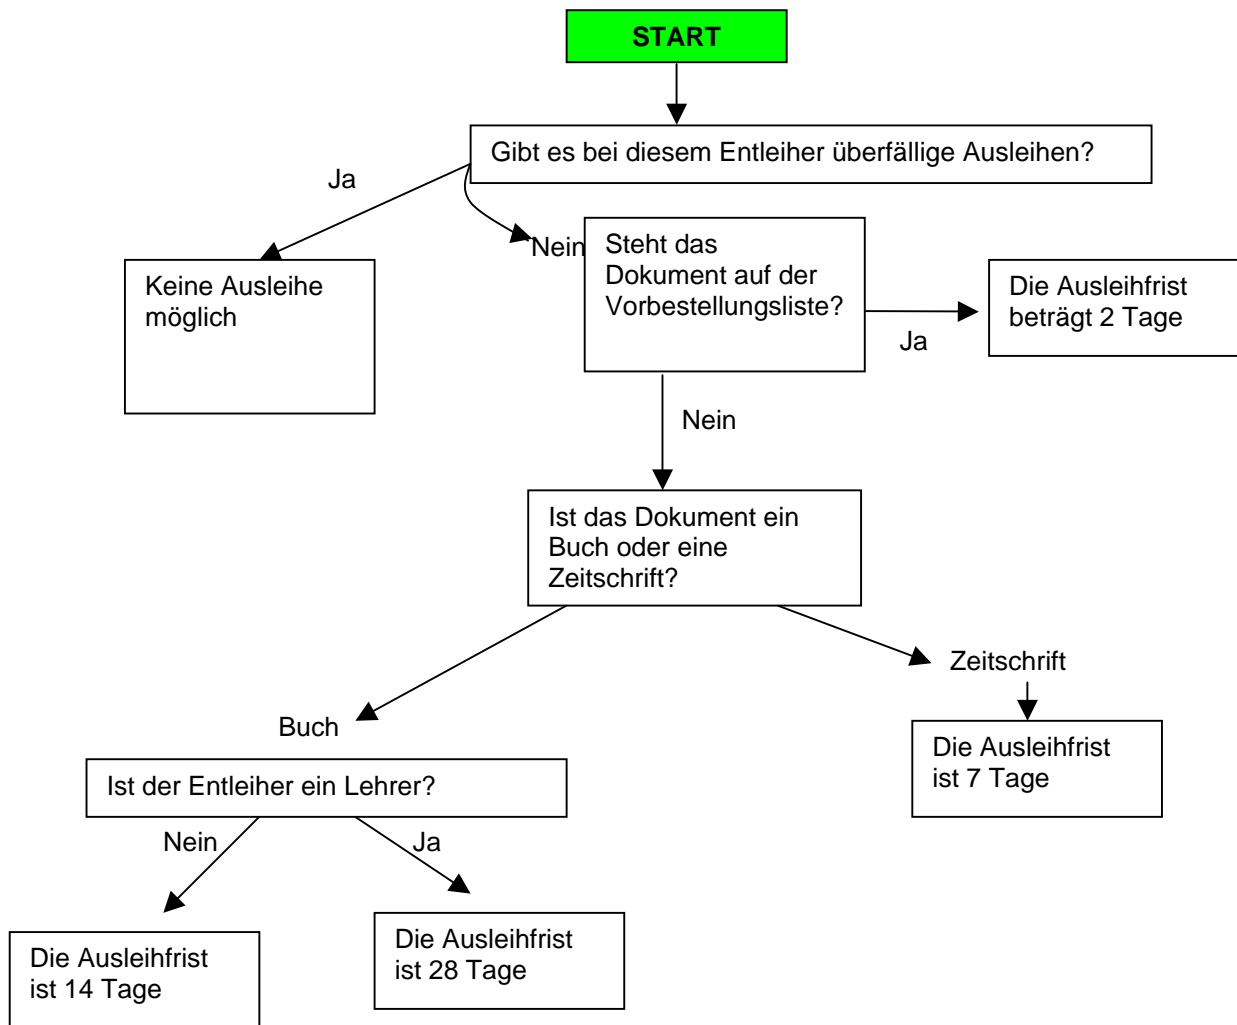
START

Gibt es bei diesem Entleiher überfällige Ausleihen?

Ja

Keine Ausleihe möglich

Nein

Steht das Dokument auf der Vorbestellungsliste?

Ja

Die Ausleihfrist beträgt 2 Tage

Nein

Ist das Dokument ein Buch oder eine Zeitschrift?

Buch

Zeitschrift

Die Ausleihfrist ist 7 Tage

Ist der Entleiher ein Lehrer?

Nein

Ja

Die Ausleihfrist ist 14 Tage

Die Ausleihfrist ist 28 Tage